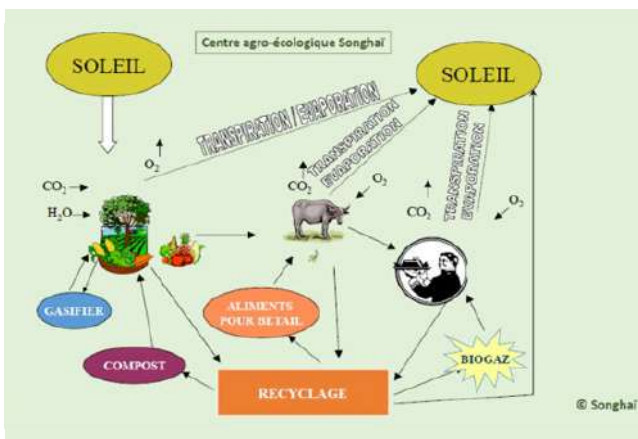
Centre agro-écologique Songhaï

SOLEIL

SOLEIL

TRANSPIRATION / EVAPORATION

TRANSPIRATION EVAPORATION

TRANSPIRATION EVAPORATION

$O_2$

$CO_2$

$H_2O$

$CO_2$

$O_2$

$CO_2$

$O_2$

GASIFIER

ALIMENTS POUR BETAIL

COMPOST

BIOGAZ

RECYCLAGE

© Songhaï